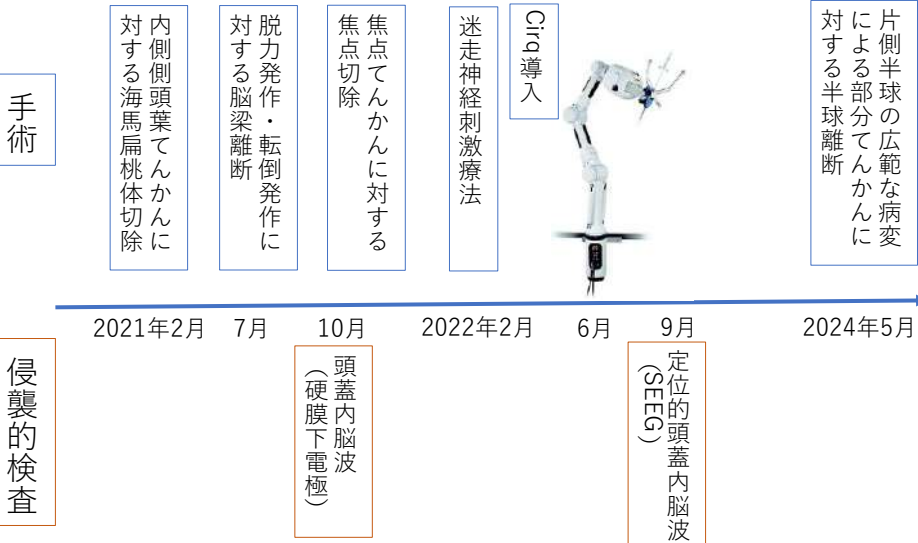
手術

内側側頭葉てんかんに対する海馬扁桃体切除

脱力発作・転倒発作に対する脳梁離断

焦点てんかんに対する焦点切除

迷走神経刺激療法

Cirq導入

片側半球の広範な病変による部分てんかんに対する半球離断

2021年2月　7月　10月　2022年2月　6月　9月　2024年5月

侵襲的検査

頭蓋内脳波（硬膜下電極）

定位的頭蓋内脳波（SEEG）